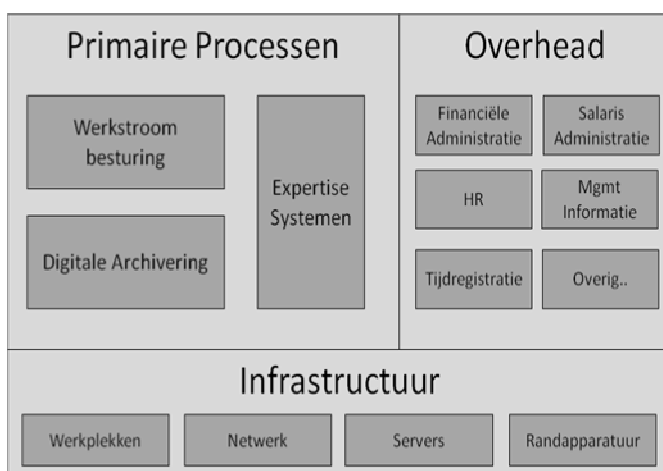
Primaire Processen

Werkstroom besturing

Digitale Archivering

Expertise Systemen

Overhead

Financiële Administratie

Salaris Administratie

HR

Mgmt Informatie

Tijdregistratie

Overig..

Infrastructuur

Werkplekken

Netwerk

Servers

Randapparatuur